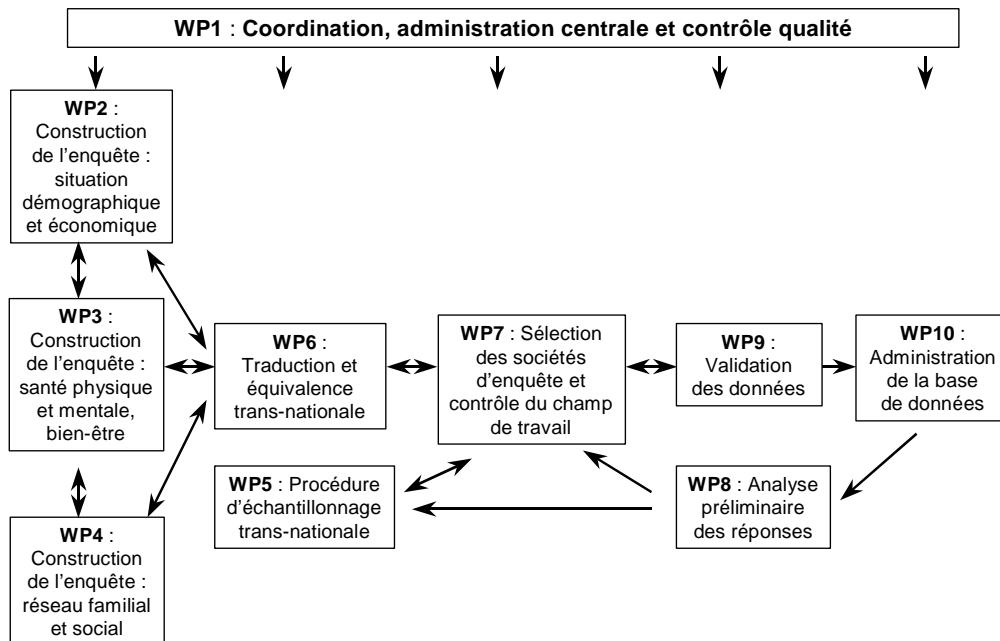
WP1 : Coordination, administration centrale et contrôle qualité

WP2 : Construction de l'enquête : situation démographique et économique

WP3 : Construction de l'enquête : santé physique et mentale, bien-être

WP4 : Construction de l'enquête : réseau familial et social

WP6 : Traduction et équivalence trans-nationale

WP7 : Sélection des sociétés d'enquête et contrôle du champ de travail

WP9 : Validation des données

WP10 : Administration de la base de données

WP5 : Procédure d'échantillonnage trans-nationale

WP8 : Analyse préliminaire des réponses